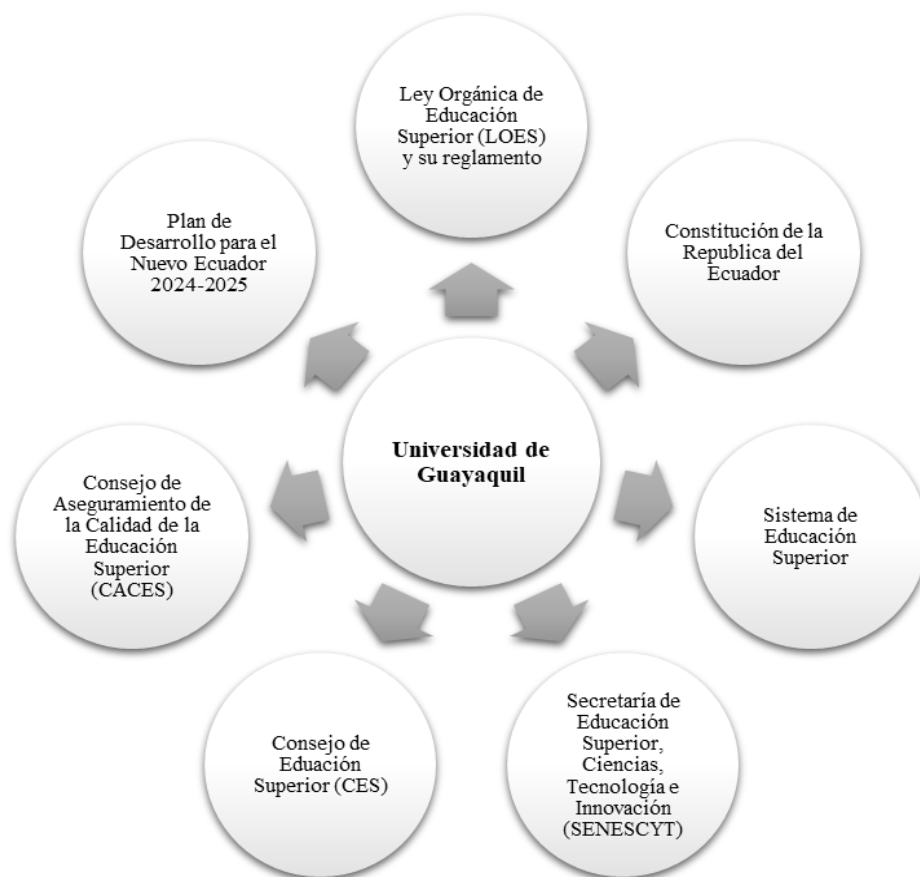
Ley Orgánica de Educación Superior (LOES) y su reglamento

Constitución de la Republica del Ecuador

Sistema de Educación Superior

Secretaría de Educación Superior, Ciencias, Tecnología e Innovación (SENESCYT)

Consejo de Eduación Superior (CES)

Consejo de Aseguramiento de la Calidad de la Educación Superior (CACES)

Plan de Desarrollo para el Nuevo Ecuador 2024-2025

Universidad de Guayaquil